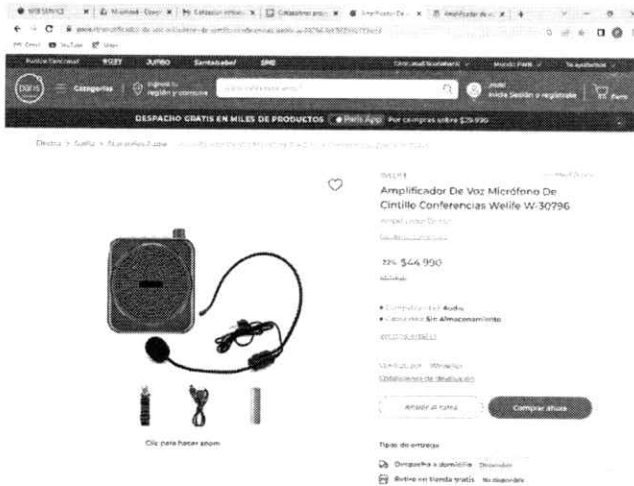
Categorías

DESPACHO GRATIS EN MILES DE PRODUCTOS · Paris App · Por compras sobre $29.990

Amplificador De Voz Micrófono De Cintillo Conferencias Welife W-30796

$44.990

Sin Almacenamiento

Añadir al carro

Comprar ahora

Clic para hacer zoom

Tipos de entrega

Despacho a domicilio

Retiro en tienda gratis No disponible